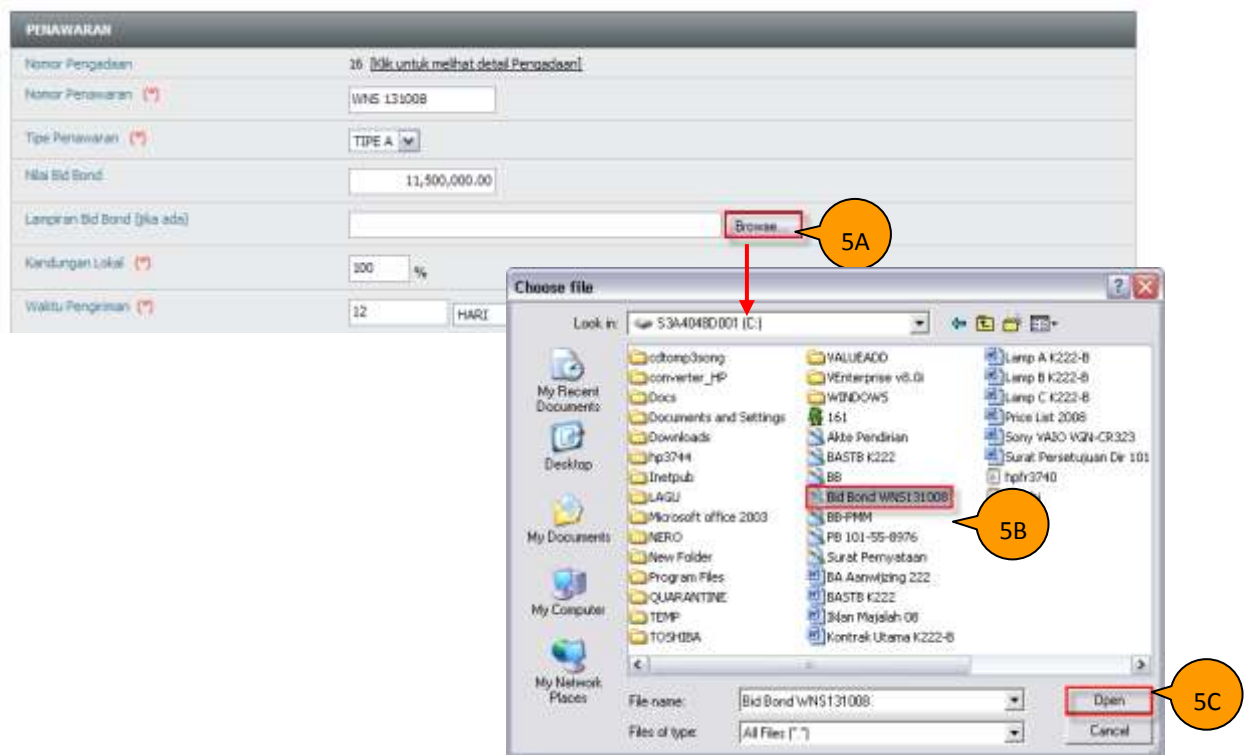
PENAWARAN

| | |
|---|---|
| Nomor Pengadaan | 16 [Klik untuk melihat detail Pengadaan] |
| Nomor Penawaran (*) | WNS 131008 |
| Tipe Penawaran (*) | TIPE A |
| Nilai Bid Bond | 11,500,000.00 |
| Lampiran Bid Bond (jika ada) | Browse... |
| Kandungan Lokal (*) | 100 % |
| Waktu Pengiriman (*) | 12 HARI |

5A

Choose file

Look in: 53A4048D001 (C:)

My Recent Documents
Desktop
My Documents
My Computer
My Network Places

cdtomp3song
converter_HP
Docs
Documents and Settings
Downloads
hp3744
Inetpub
LAGU
Microsoft office 2003
NERO
New Folder
Program Files
QUARANTINE
TEMP
TOSHIBA
VALUEADD
VEnterprise v8.0i
WINDOWS
161
Akte Pendirian
BASTB K222
BB
Bid Bond WNS131008
BB-PMM
PB 101-55-8976
Surat Pernyataan
BA Aanwijzing 222
BASTB K222
Iklan Majalah 08
Kontrak Utama K222-B
Lamp A K222-B
Lamp B K222-B
Lamp C K222-B
Price List 2008
Sony VAIO VGN-CR323
Surat Persetujuan Dir 101
hpfr3740
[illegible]

5B

File name: Bid Bond WNS131008
Files of type: All Files (*.*)

Open
Cancel

5C